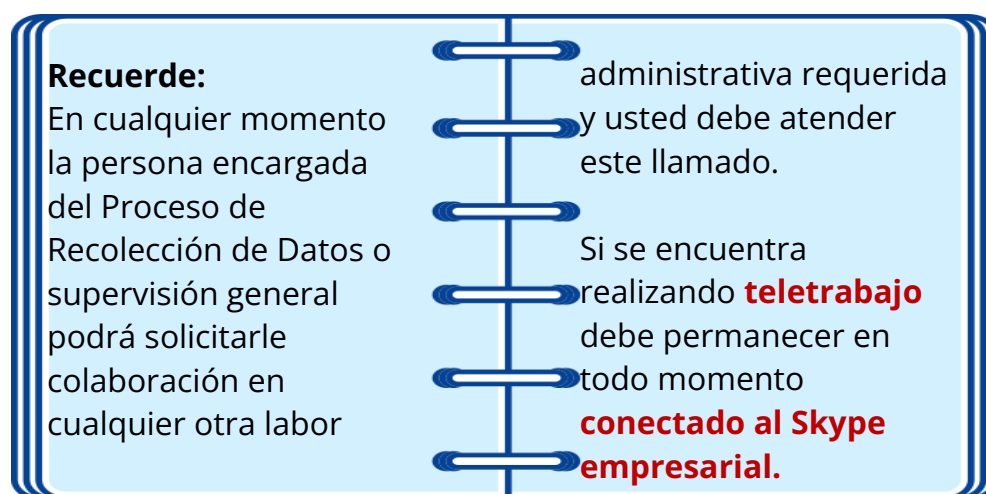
**Recuerde:**
En cualquier momento la persona encargada del Proceso de Recolección de Datos o supervisión general podrá solicitarle colaboración en cualquier otra labor administrativa requerida y usted debe atender este llamado.

Si se encuentra realizando **teletrabajo** debe permanecer en todo momento **conectado al Skype empresarial.**